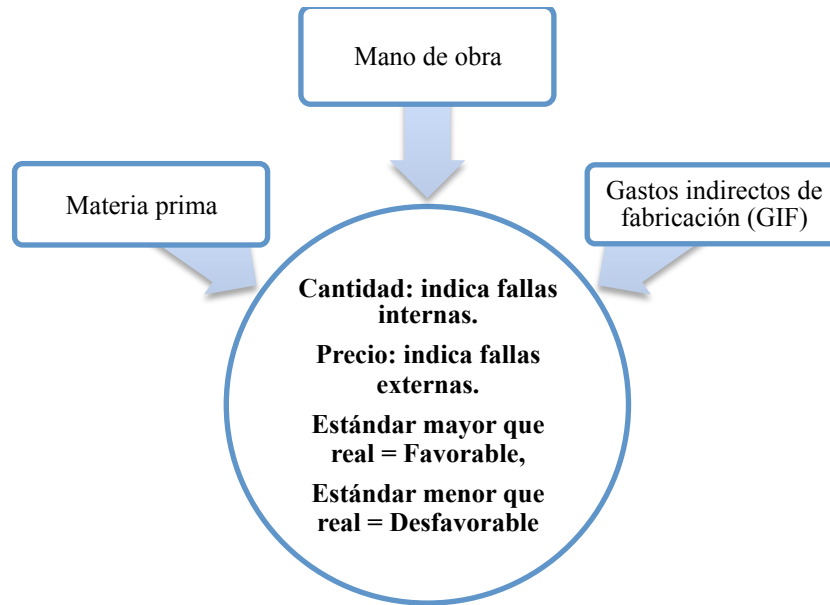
Mano de obra

Materia prima

Gastos indirectos de fabricación (GIF)

Cantidad: indica fallas internas.

Precio: indica fallas externas.

Estándar mayor que real = Favorable,

Estándar menor que real = Desfavorable